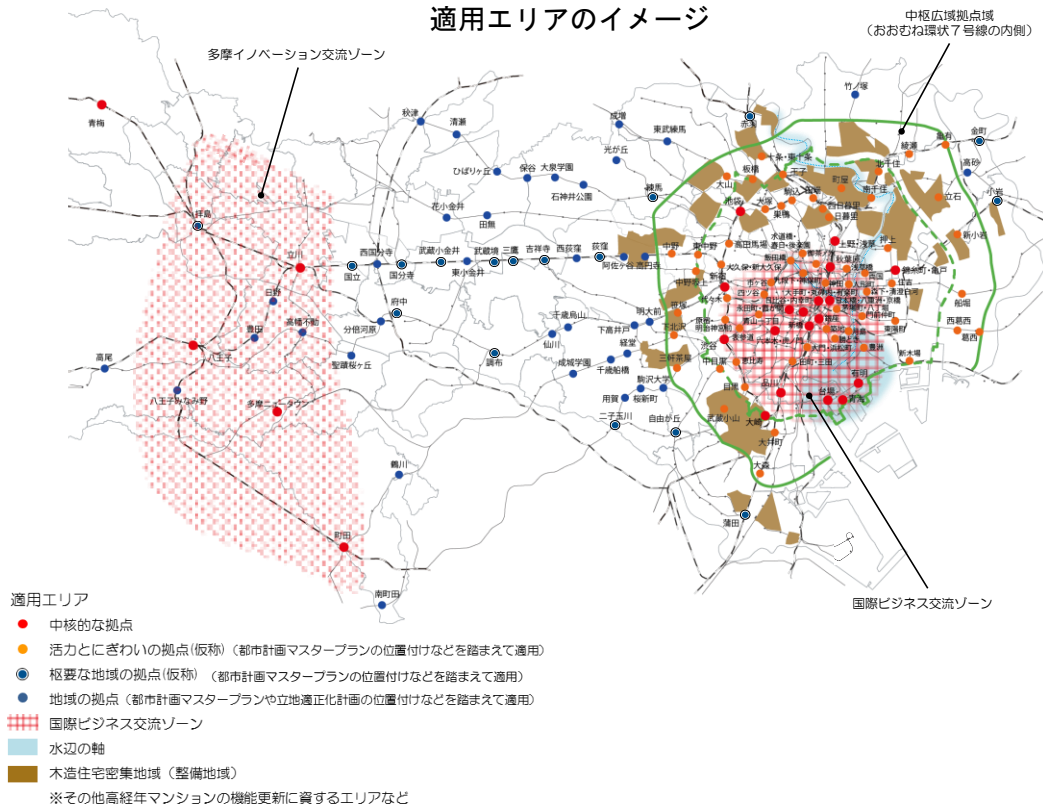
適用エリアのイメージ

中枢広域拠点域
（おおむね環状７号線の内側）

多摩イノベーション交流ゾーン

青梅
秋津
清瀬
東武練馬
成増
光が丘
竹ノ塚
赤羽
ひばりヶ丘
保谷
大泉学園
石神井公園
花小金井
田無
練馬
拝島
立川
西国分寺
国立
国分寺
武蔵小金井
東小金井
武蔵境
三鷹
吉祥寺
西荻窪
荻窪
阿佐ケ谷
高円寺
中野
日野
高幡不動
府中
分倍河原
聖蹟桜ヶ丘
豊田
高尾
八王子
八王子みなみ野
多摩ニュータウン
調布
千歳烏山
仙川
明大前
下高井戸
経堂
成城学園
千歳船橋
駒沢大学
用賀
桜新町
二子玉川
自由が丘
鶴川
町田
南町田
蒲田
大森
大井町
大崎
武蔵小山
目黒
中目黒
恵比寿
渋谷
下北沢
三軒茶屋
品川
台場
有明
豊洲
新木場
葛西
西葛西
船堀
小岩
新小岩
金町
綾瀬
亀有
北千住
南千住
立石
高砂
錦糸町・亀戸
押上
上野・浅草
日暮里
町屋
王子
板橋
大山
池袋
巣鴨
高田馬場
新宿
笹塚
代々木上原
中野坂上
東中野

国際ビジネス交流ゾーン

適用エリア
中核的な拠点
活力とにぎわいの拠点（仮称）（都市計画マスタープランの位置付けなどを踏まえて適用）
枢要な地域の拠点（仮称）（都市計画マスタープランの位置付けなどを踏まえて適用）
地域の拠点（都市計画マスタープランや立地適正化計画の位置付けなどを踏まえて適用）
国際ビジネス交流ゾーン
水辺の軸
木造住宅密集地域（整備地域）
※その他高経年マンションの機能更新に資するエリアなど